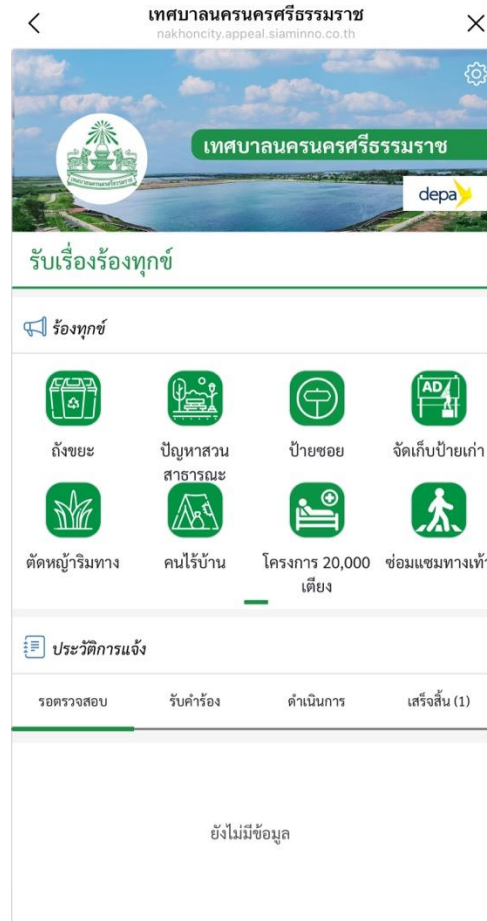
<

เทศบาลนครนครศรีธรรมราช
nakhoncity.appeal.siaminno.co.th

×

เทศบาลนครนครศรีธรรมราช

depa

รับเรื่องร้องทุกข์

ร้องทุกข์

ถังขยะ

ปัญหาสวนสาธารณะ

ป้ายซอย

AD

จัดเก็บป้ายเก่า

ตัดหญ้าริมทาง

คนไร้บ้าน

โครงการ 20,000 เตียง

ซ่อมแซมทางเท้

ประวัติการแจ้ง

รอตรวจสอบ

รับคำร้อง

ดำเนินการ

เสร็จสิ้น (1)

ยังไม่มีข้อมูล